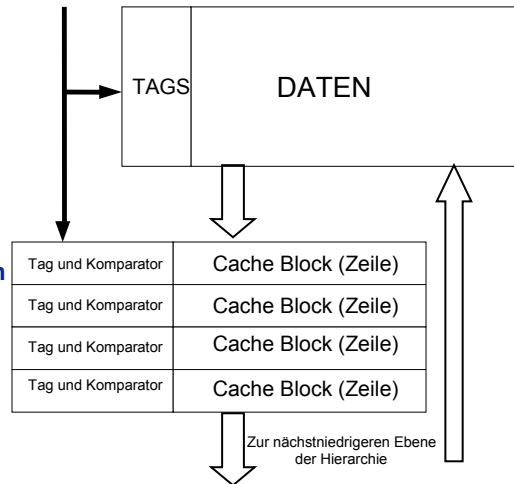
TAGS

DATEN

| Tag und Komparator | Cache Block (Zeile) |
|---|---|
| Tag und Komparator | Cache Block (Zeile) |
| Tag und Komparator | Cache Block (Zeile) |
| Tag und Komparator | Cache Block (Zeile) |

Zur nächstniedrigeren Ebene der Hierarchie